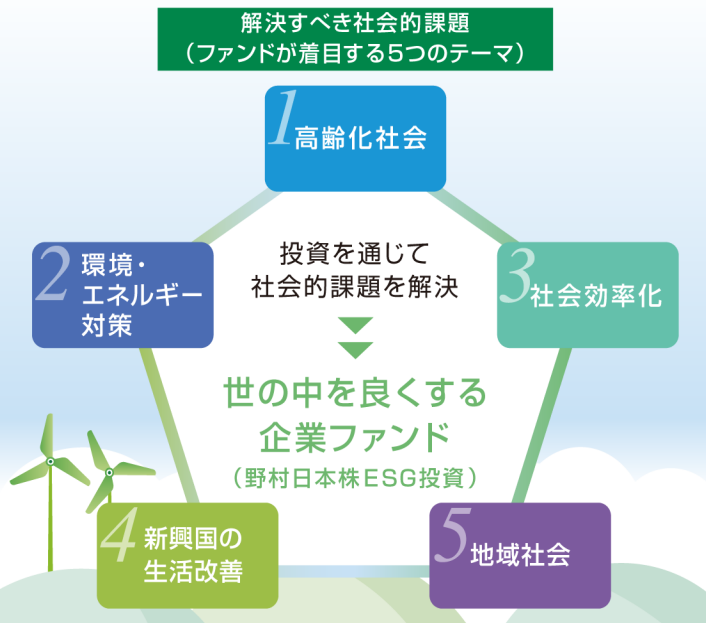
解決すべき社会的課題
（ファンドが着目する5つのテーマ）

1 高齢化社会

2 環境・エネルギー対策

3 社会効率化

投資を通じて
社会的課題を解決

世の中を良くする
企業ファンド
（野村日本株ESG投資）

4 新興国の生活改善

5 地域社会